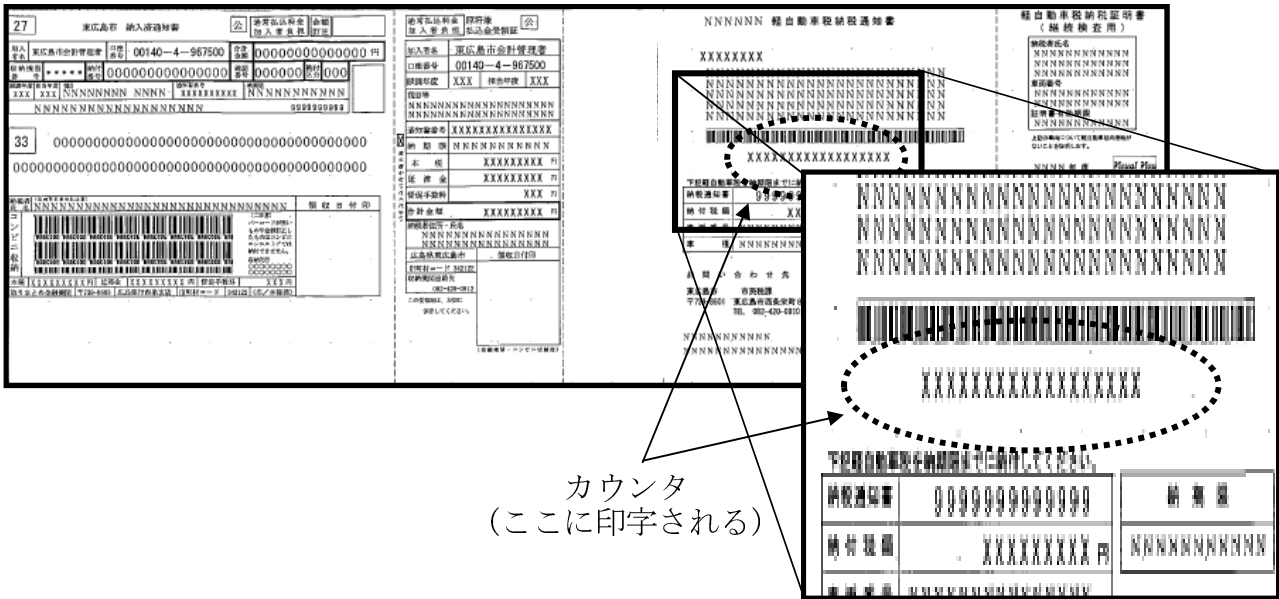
27 東広島市 納入済通知書 公

加入者名 東広島市会計管理者 口座番号 00140－4－967500 合計金額 000000000000000 円

収納機関番号 ＊＊＊＊＊ 納付番号 000000000000000 確認番号 000000 納付区分 000

XXX XXX NNNNNNNN NNNN XXXXXXXXXX NNNNNNNNNN

NNNNNNNNNNNNNNNNNNNN 9999999999

33 000000000000000000000000000000000000000000

000000000000000000000000000000000000000000000

NNNNNNNNNNNNNNNNNNNNNNNNNNNNNNNNN 領収日付印

コンビニ収納

通常払込料金加入者負担 払込金受領証 公

加入者名 東広島市会計管理者

口座番号 00140－4－967500

課税年度 XXX 年度 XXX

XXXXXXXXXXXXXXX

納期限 NNNNNNNNNNNN

本税 XXXXXXXXX 円

延滞金 XXXXXXXXX 円

督促手数料 XXX 円

合計金額 XXXXXXXXX 円

NNNNNNNNNNNNNNN

NNNNNNNNNNNNNNN

東広島市収納課

082-420-0912

領収日付印

NNNNNN 軽自動車税納税通知書

XXXXXXXX

NNNNNNNNNNNNNNNNNNNNNNNNNNNNNNNNNN

NNNNNNNNNNNNNNNNNNNNNNNNNNNNNNNNNN

NNNNNNNNNNNNNNNNNNNNNNNNNNNNNNNNNN

XXXXXXXXXXXXXXXXXX

下記軽自動車税を納期限までに納付してください。

納税通知書 9999999999999

納付税額 XXXXXXXXX 円

納期限

NNNNNNNNNN

お問い合わせ先

東広島市 市民税課

TEL 082-420-0910

NNNNNNNNNN

NNNNNNNNNNNNNNNN

軽自動車税納税証明書（継続検査用）

NNNNNNNNNNN

NNNNNNNNNNN

NNNNNNNNNNN

NNNNNNNNNNN

NNNNNNNNNNN

NNNNNNNNNNN

NNNNNNNNNNNNNNNNNNNNNNNNNNNNNN

NNNNNNNNNNNNNNNNNNNNNNNNNNNNNN

NNNNNNNNNNNNNNNNNNNNNNNNNNNNNN

NNNNNNNNNNNNNNNNNNNNNNNNNNNNNN

XXXXXXXXXXXXXXXXXX

下記軽自動車税を納期限までに納付してください。

納税通知書 9999999999999 納期限

納付税額 XXXXXXXXX 円 NNNNNNNNNNN

カウンタ
（ここに印字される）